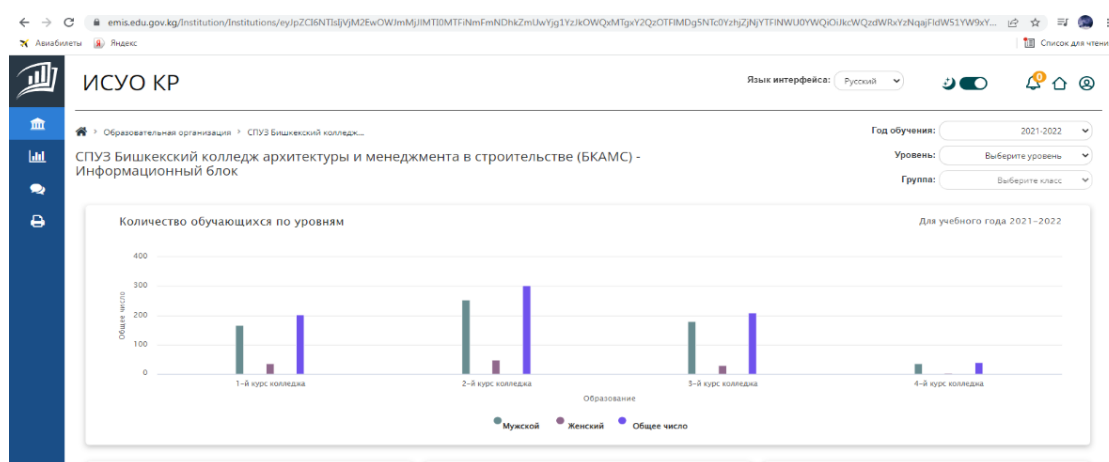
emis.edu.gov.kg/Institution/Institutions/eyJpZCI6NTIsIjVjM2EwOWJmMjJlMTI0MTFiNmFmNDhkZmUwYjg1YzJkOWQxMTgxY2QzOTFlMDg5NTc0YzhjZjNjYTFlNWU0YWQiOiJkcWQzdWRxYzNqajFldW51YW9xY...

Авиабилеты Яндекс

Список для чтения

ИСУО КР

Язык интерфейса: Русский

0

Образовательная организация › СПУЗ Бишкекский колледж...

Год обучения: 2021-2022

Уровень: Выберите уровень

Группа: Выберите класс

СПУЗ Бишкекский колледж архитектуры и менеджмента в строительстве (БКАМС) - Информационный блок

Количество обучающихся по уровням

Для учебного года 2021-2022

400
300
200
100
0

Общее число

1-й курс колледжа
2-й курс колледжа
3-й курс колледжа
4-й курс колледжа

Образование

Мужской Женский Общее число